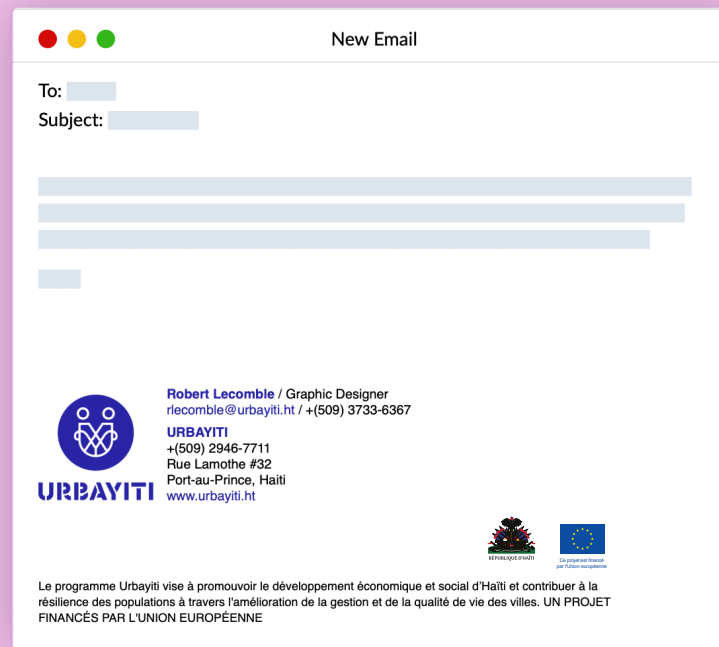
New Email

To:

Subject:

URBAYITI

Robert Lecomble / Graphic Designer
rlecomble@urbayiti.ht / +(509) 3733-6367

URBAYITI
+(509) 2946-7711
Rue Lamothe #32
Port-au-Prince, Haiti
www.urbayiti.ht

RÉPUBLIQUE D'HAÏTI

Ce projet est financé par l'Union européenne

Le programme Urbayiti vise à promouvoir le développement économique et social d'Haïti et contribuer à la résilience des populations à travers l'amélioration de la gestion et de la qualité de vie des villes. UN PROJET FINANCÉS PAR L'UNION EUROPÉENNE